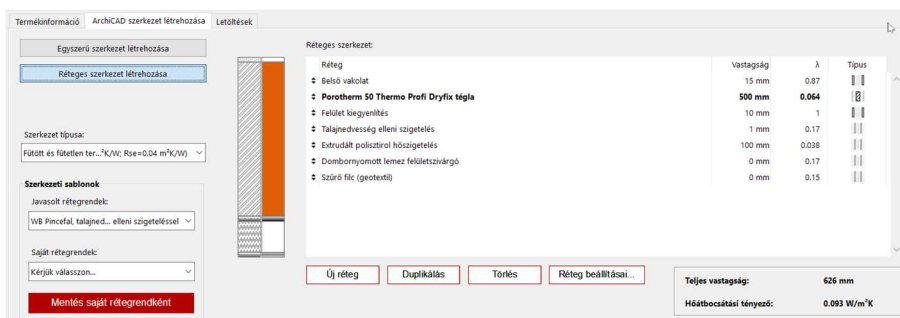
Termékinformáció | ArchiCAD szerkezet létrehozása | Letöltések

Egyszerű szerkezet létrehozása

Réteges szerkezet létrehozása

Szerkezet típusa:

Fűtött és fűtetlen ter...²K/W; Rse=0.04 m²K/W)

Szerkezeti sablonok

Javasolt rétegrendek:

WB Pincefal, talajned... elleni szigeteléssel

Saját rétegrendek:

Kérjük válasszon...

Mentés saját rétegrendként

Réteges szerkezet:

| Réteg | Vastagság | λ | Típus |
|---|---|---|---|
| Belső vakolat | 15 mm | 0.87 | |
| Porotherm 50 Thermo Profi Dryfix tégla | 500 mm | 0.064 | |
| Felület kiegyenlítés | 10 mm | 1 | |
| Talajnedvesség elleni szigetelés | 1 mm | 0.17 | |
| Extrudált polisztirol hőszigetelés | 100 mm | 0.038 | |
| Dombornyomott lemez felületszivárgó | 0 mm | 0.17 | |
| Szűrő filc (geotextil) | 0 mm | 0.15 | |

Új réteg | Duplikálás | Törlés | Réteg beállításai...

Teljes vastagság: 626 mm

Hőátbocsátási tényező: 0.093 W/m²K